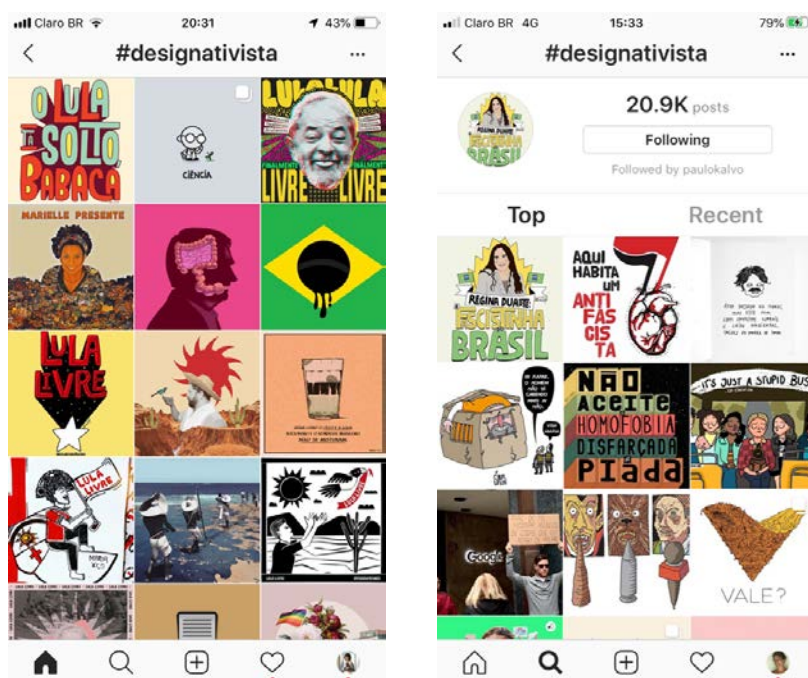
Claro BR 20:31 43%

#designativista

...

O LULA TA SOLTO BABACA

CIÊNCIA

LULA LULA FINALMENTE LIVRE FINALMENTE LIVRE

MARIELLE PRESENTE

LULA LIVRE

LULA LIVRE

Claro BR 4G 15:33 79%

#designativista

...

20.9K posts

Following

Followed by paulokalvo

Top

Recent

REGINA DUARTE ESCOTILHA BRASIL

AQUI HABITA UM ANTI FAS CIS TA

NÃO ACEITE HOMOFOBIA DISFARÇADA DE PIADA

IT'S JUST A STUPID BUS

Google

VALE?